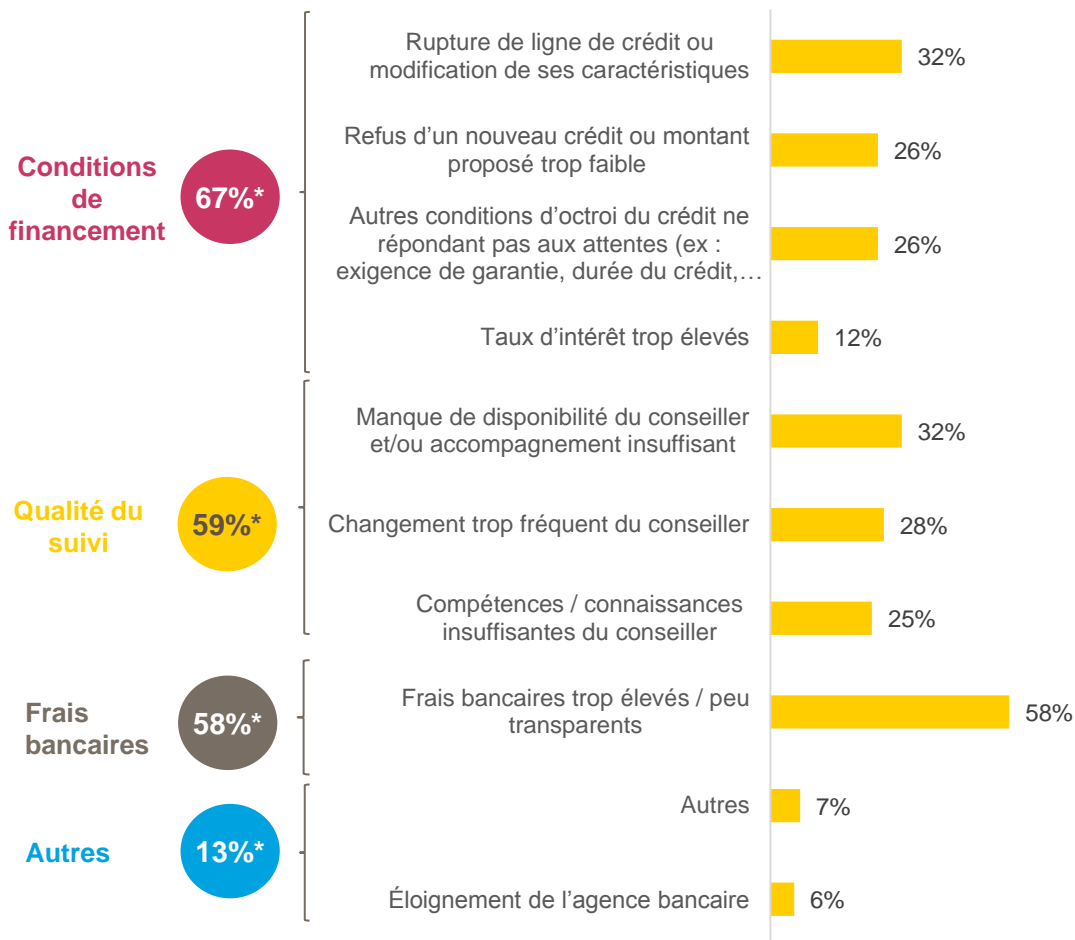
Conditions de financement

67%*

Rupture de ligne de crédit ou modification de ses caractéristiques

32%

Refus d'un nouveau crédit ou montant proposé trop faible

26%

Autres conditions d'octroi du crédit ne répondant pas aux attentes (ex : exigence de garantie, durée du crédit,…

26%

Taux d'intérêt trop élevés

12%

Qualité du suivi

59%*

Manque de disponibilité du conseiller et/ou accompagnement insuffisant

32%

Changement trop fréquent du conseiller

28%

Compétences / connaissances insuffisantes du conseiller

25%

Frais bancaires

58%*

Frais bancaires trop élevés / peu transparents

58%

Autres

13%*

Autres

7%

Éloignement de l'agence bancaire

6%